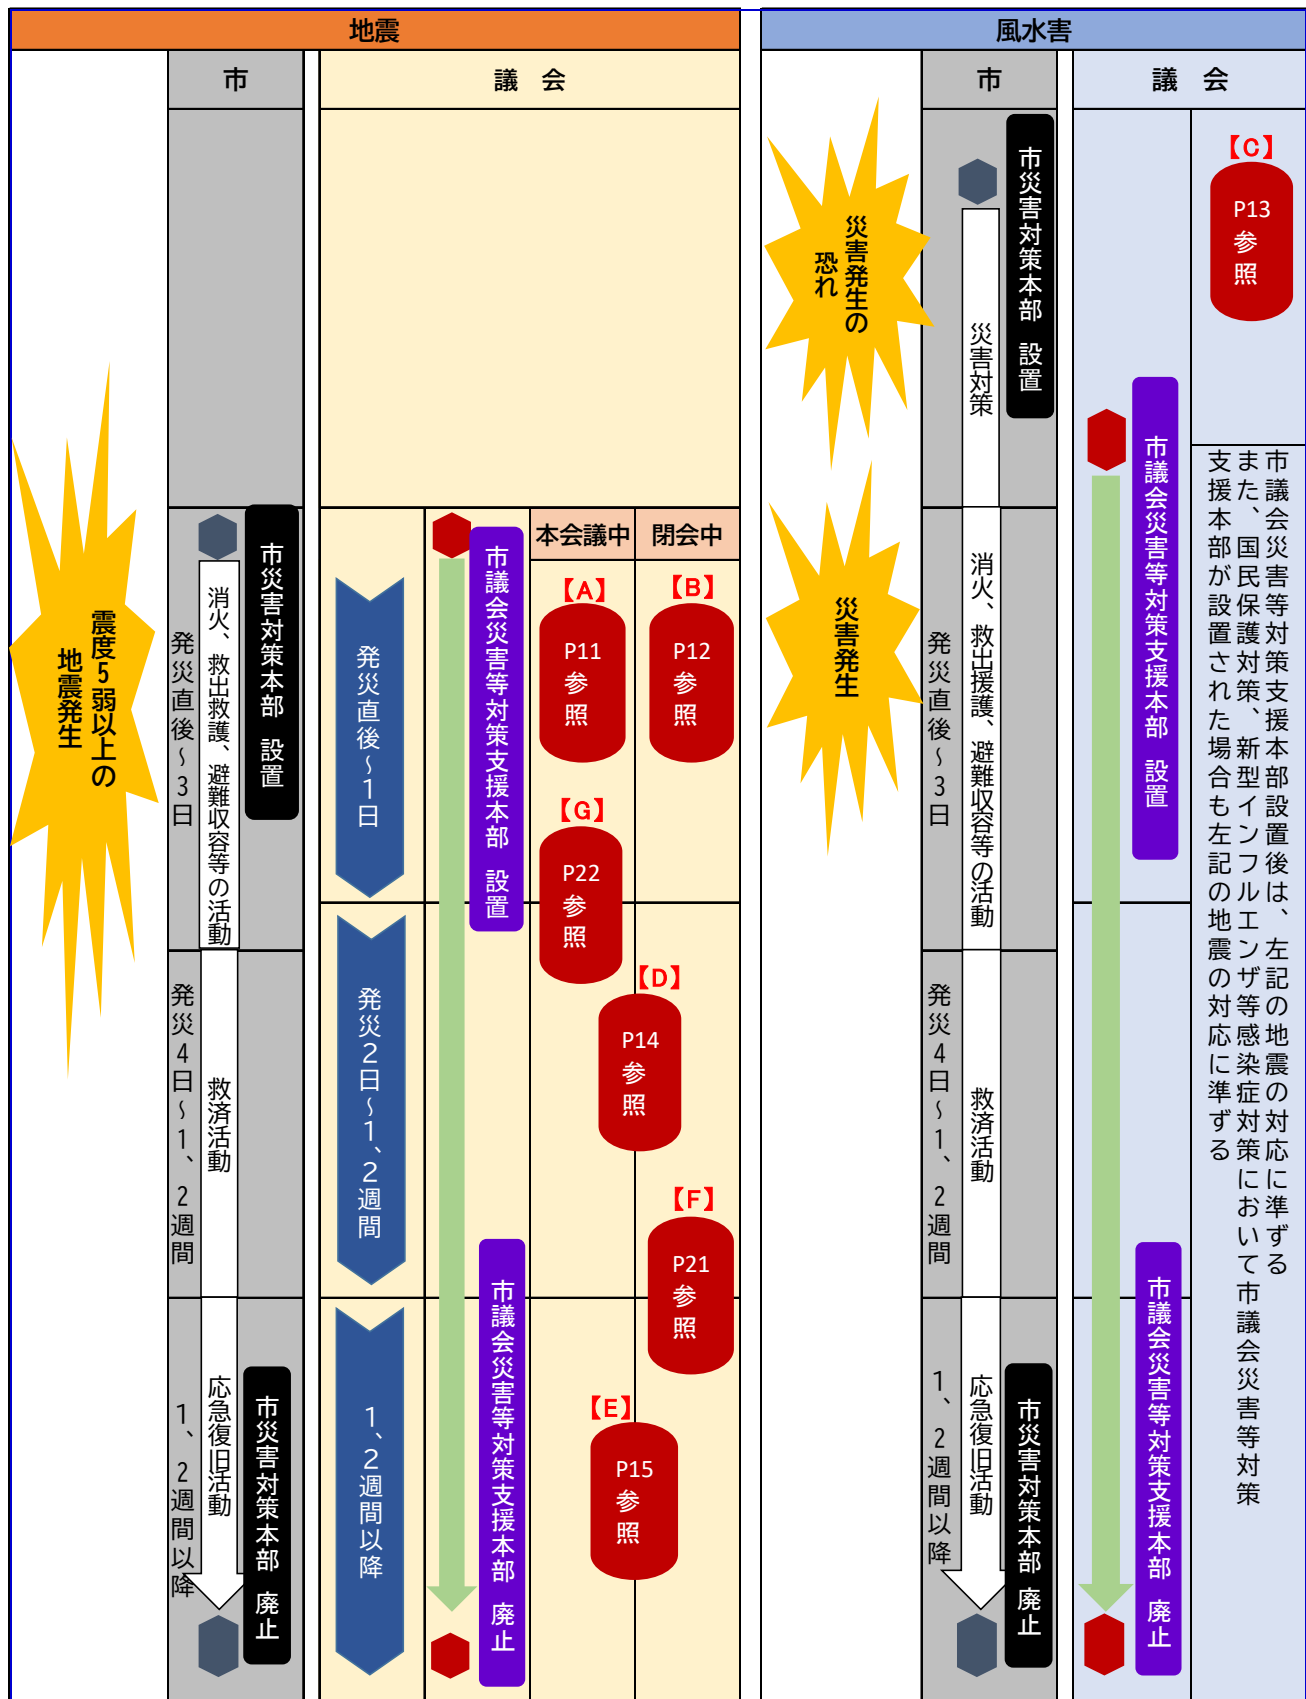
地震

市

議　会

震度5弱以上の地震発生

発災直後～3日

消火、救出救護、避難収容等の活動

市災害対策本部　設置

発災直後～1日

市議会災害等対策支援本部　設置

本会議中

閉会中

【A】
P11参照

【B】
P12参照

【G】
P22参照

発災4日～1、2週間

救済活動

発災2日～1、2週間

【D】
P14参照

【F】
P21参照

1、2週間以降

応急復旧活動

市災害対策本部　廃止

1、2週間以降

市議会災害等対策支援本部　廃止

【E】
P15参照

風水害

市

議　会

災害発生の恐れ

市災害対策本部　設置

災害対策

【C】
P13参照

市議会災害等対策支援本部　設置

市議会災害等対策支援本部設置後は、左記の地震の対応に準ずる
また、国民保護対策、新型インフルエンザ等感染症対策において市議会災害等対策支援本部が設置された場合も左記の地震の対応に準ずる

災害発生

発災直後～3日

消火、救出援護、避難収容等の活動

発災4日～1、2週間

救済活動

1、2週間以降

応急復旧活動

市災害対策本部　廃止

市議会災害等対策支援本部　廃止